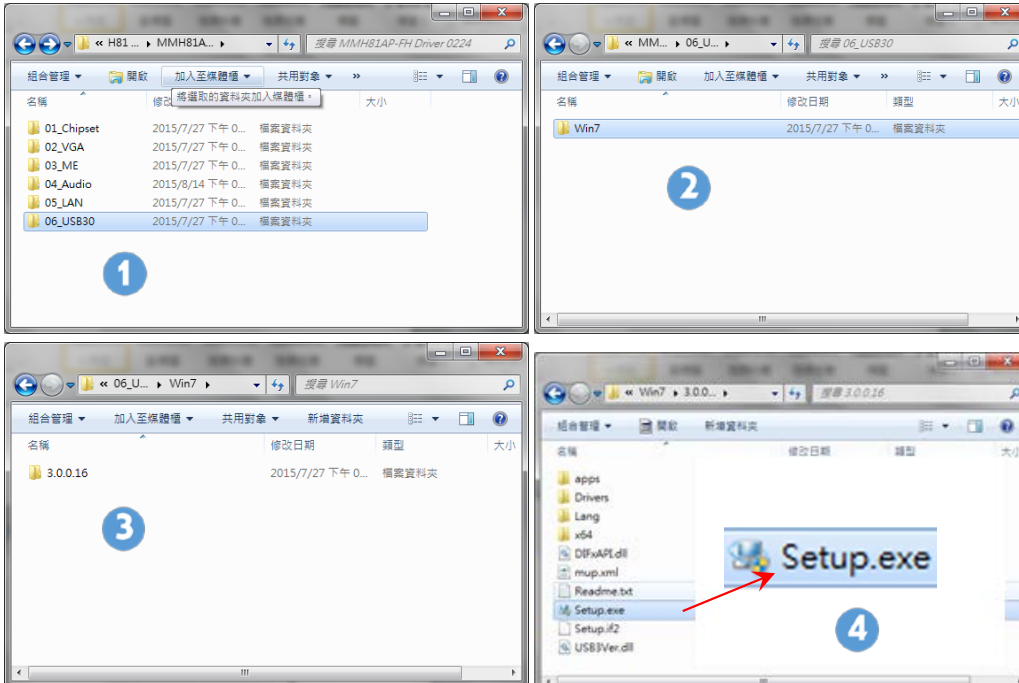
« H81 ... ▸ MMH81A... ▸
搜尋 MMH81AP-FH Driver 0224
組合管理 ▾ 開啟 加入至媒體櫃 ▾ 共用對象 ▾ »
將選取的資料夾加入媒體櫃。
名稱 修改日期 大小
01_Chipset 2015/7/27 下午 0... 檔案資料夾
02_VGA 2015/7/27 下午 0... 檔案資料夾
03_ME 2015/7/27 下午 0... 檔案資料夾
04_Audio 2015/8/14 下午 0... 檔案資料夾
05_LAN 2015/7/27 下午 0... 檔案資料夾
06_USB30 2015/7/27 下午 0... 檔案資料夾
1

« MM... ▸ 06_U... ▸
搜尋 06_USB30
組合管理 ▾ 開啟 加入至媒體櫃 ▾ 共用對象 ▾ »
名稱 修改日期 類型 大小
Win7 2015/7/27 下午 0... 檔案資料夾
2

« 06_U... ▸ Win7 ▸
搜尋 Win7
組合管理 ▾ 加入至媒體櫃 ▾ 共用對象 ▾ 新增資料夾
名稱 修改日期 類型 大小
3.0.0.16 2015/7/27 下午 0... 檔案資料夾
3

« Win7 ▸ 3.0.0... ▸
搜尋 3.0.0.16
組合管理 ▾ 開啟 新增資料夾
名稱 修改日期 類型 大小
apps
Drivers
Lang
x64
DIFxAPI.dll
mup.xml
Readme.txt
Setup.exe
Setup.if2
USB3Ver.dll
Setup.exe
4